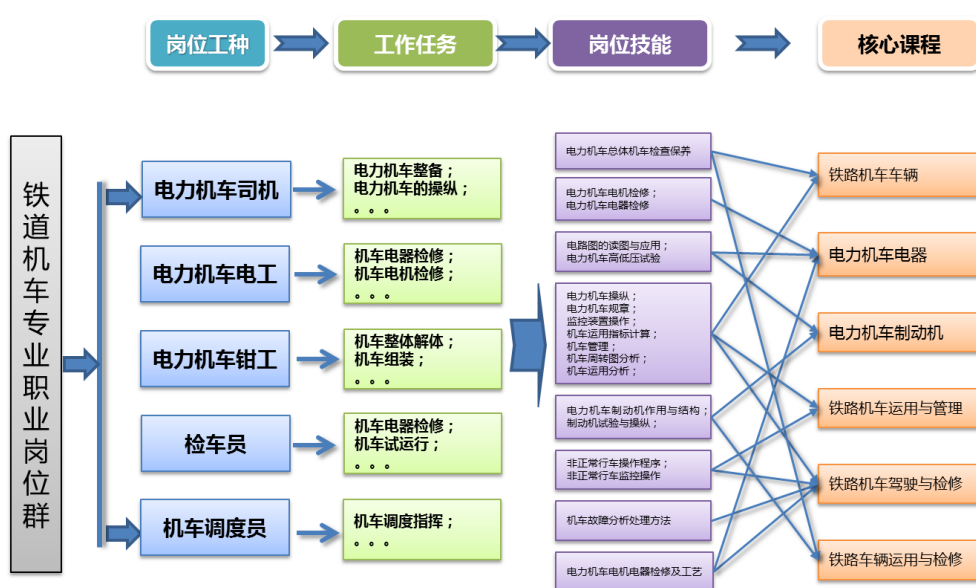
岗位工种

工作任务

岗位技能

核心课程

铁道机车专业职业岗位群

电力机车司机

电力机车整备；
电力机车的操纵；
。。。

电力机车电工

机车电器检修；
机车电机检修；
。。。

电力机车钳工

机车整体解体；
机车组装；
。。。

检车员

机车电器检修；
机车试运行；
。。。

机车调度员

机车调度指挥；
。。。

电力机车总体机车检查保养

电力机车电机检修；
电力机车电器检修

电路图的读图与应用；
电力机车高低压试验

电力机车操纵；
电力机车规章；
监控装置操作；
机车运用指标计算；
机车管理；
机车周转图分析；
机车运用分析；

电力机车制动机作用与结构；
制动机试验与操纵；

非正常行车操作程序；
非正常行车监控操作

机车故障分析处理方法

电力机车电机电器检修及工艺

铁路机车车辆

电力机车电器

电力机车制动机

铁路机车运用与管理

铁路机车驾驶与检修

铁路车辆运用与检修